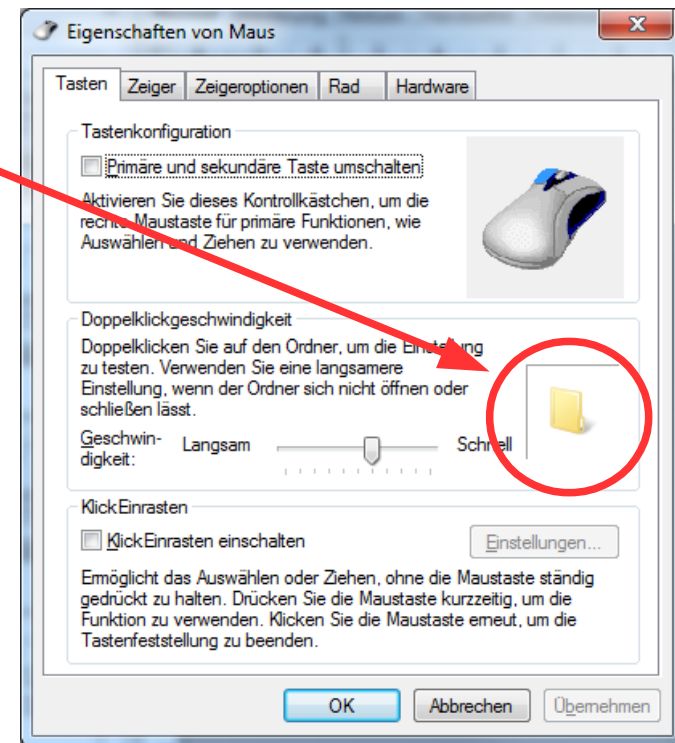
Eigenschaften von Maus

Tasten | Zeiger | Zeigeroptionen | Rad | Hardware

Tastenkonfiguration

Primäre und sekundäre Taste umschalten

Aktivieren Sie dieses Kontrollkästchen, um die rechte Maustaste für primäre Funktionen, wie Auswählen und Ziehen zu verwenden.

Doppelklickgeschwindigkeit

Doppelklicken Sie auf den Ordner, um die Einstellung zu testen. Verwenden Sie eine langsamere Einstellung, wenn der Ordner sich nicht öffnen oder schließen lässt.

Geschwindigkeit: Langsam Schnell

KlickEinrasten

KlickEinrasten einschalten

Einstellungen...

Ermöglicht das Auswählen oder Ziehen, ohne die Maustaste ständig gedrückt zu halten. Drücken Sie die Maustaste kurzzeitig, um die Funktion zu verwenden. Klicken Sie die Maustaste erneut, um die Tastenfeststellung zu beenden.

OK Abbrechen Übernehmen